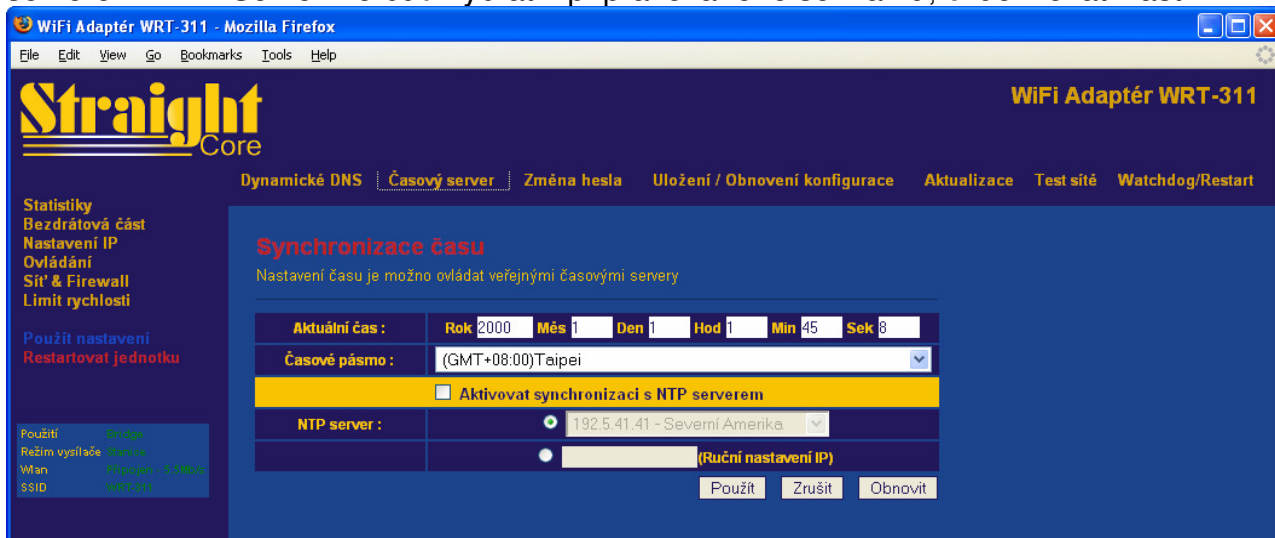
WiFi Adaptér WRT-311 - Mozilla Firefox

File Edit View Go Bookmarks Tools Help

Straight Core

WiFi Adaptér WRT-311

Dynamické DNS | Časový server | Změna hesla | Uložení / Obnovení konfigurace | Aktualizace | Test sítě | Watchdog/Restart

Statistiky
Bezdrátová část
Nastavení IP
Ovládání
Síť & Firewall
Limit rychlosti

Použít nastavení
Restartovat jednotku

Použití Bridge
Režim vysílače Stanice
Wlan Připojen - 5.5Mb/s
SSID WRT-311

Synchronizace času

Nastavení času je možno ovládat veřejnými časovými servery

| Aktuální čas : | Rok 2000 Měs 1 Den 1 Hod 1 Min 45 Sek 8 |
|---|---|
| Časové pásmo : | (GMT+08:00)Taipei |
| Aktivovat synchronizaci s NTP serverem | |
| NTP server : | 192.5.41.41 - Severní Amerika |
| | (Ruční nastavení IP) |

Použít Zrušit Obnovit